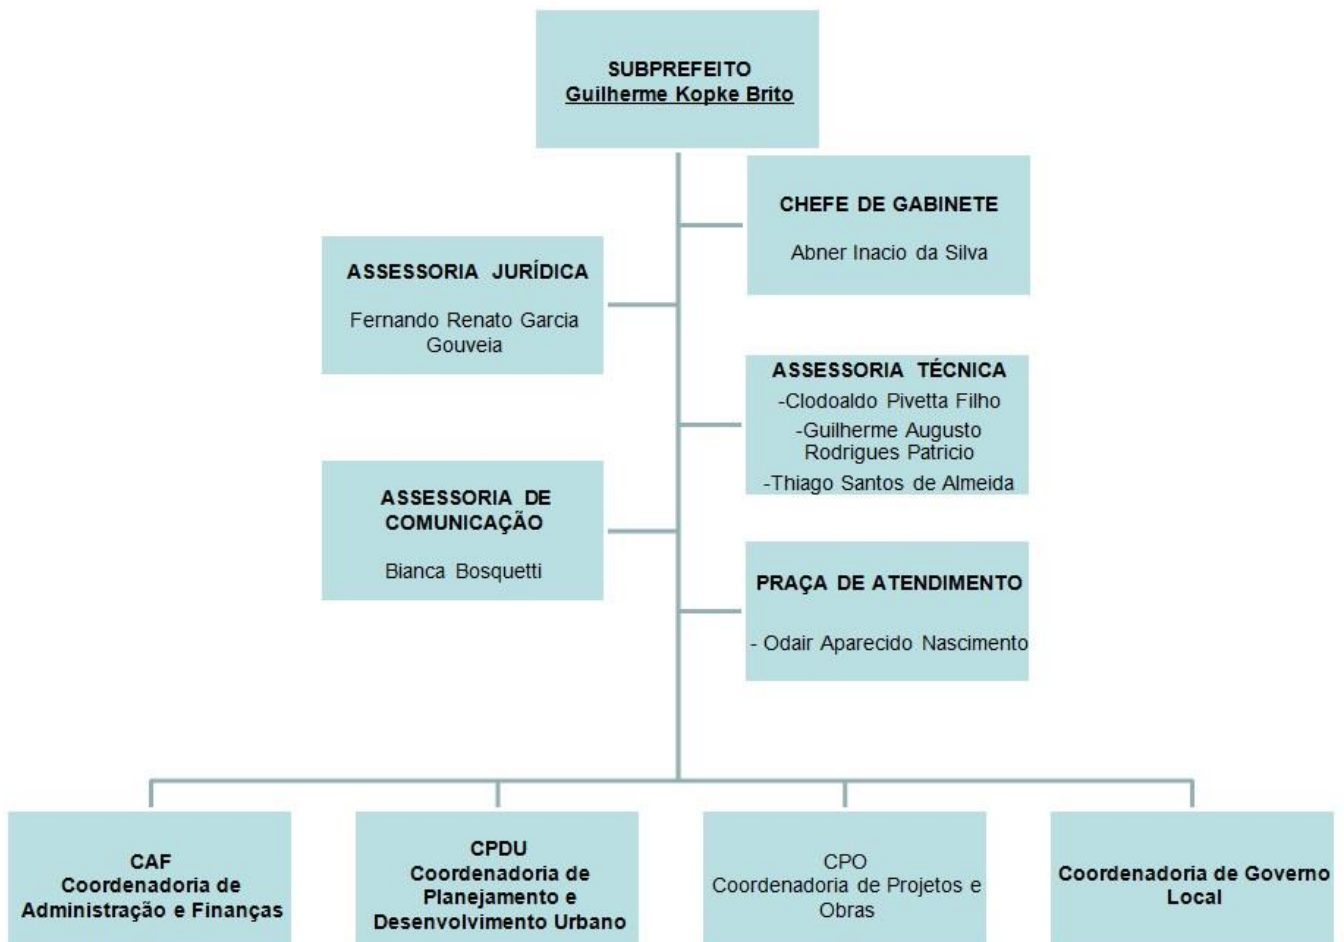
SUBPREFEITO
Guilherme Kopke Brito

CHEFE DE GABINETE

Abner Inacio da Silva

ASSESSORIA JURÍDICA

Fernando Renato Garcia Gouveia

ASSESSORIA TÉCNICA
-Clodoaldo Pivetta Filho
-Guilherme Augusto Rodrigues Patricio
-Thiago Santos de Almeida

ASSESSORIA DE COMUNICAÇÃO

Bianca Bosquetti

PRAÇA DE ATENDIMENTO

- Odair Aparecido Nascimento

CAF
Coordenadoria de Administração e Finanças

CPDU
Coordenadoria de Planejamento e Desenvolvimento Urbano

CPO
Coordenadoria de Projetos e Obras

Coordenadoria de Governo Local